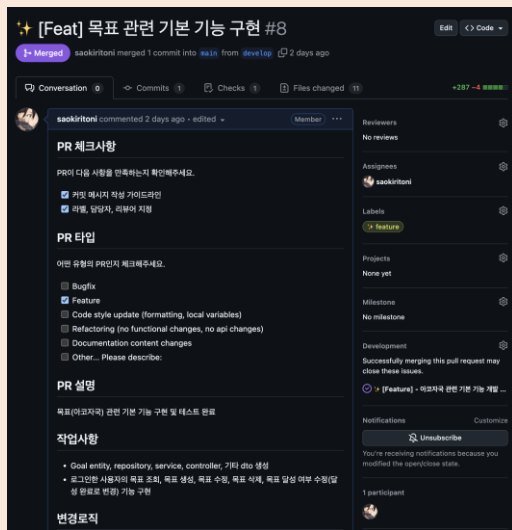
✨ [Feat] 목표 관련 기본 기능 구현 #8

Edit <> Code

Merged saokiritoni merged 1 commit into main from develop 2 days ago

Conversation 0 Commits 1 Checks 1 Files changed 11 +287 −4

saokiritoni commented 2 days ago · edited Member ···

PR 체크사항

PR이 다음 사항을 만족하는지 확인해주세요.

- [x] 커밋 메시지 작성 가이드라인
- [x] 라벨, 담당자, 리뷰어 지정

PR 타입

어떤 유형의 PR인지 체크해주세요.

- [ ] Bugfix
- [x] Feature
- [ ] Code style update (formatting, local variables)
- [ ] Refactoring (no functional changes, no api changes)
- [ ] Documentation content changes
- [ ] Other... Please describe:

PR 설명

목표(아코자국) 관련 기본 기능 구현 및 테스트 완료

작업사항

- Goal entity, repository, service, controller, 기타 dto 생성
- 로그인한 사용자의 목표 조회, 목표 생성, 목표 수정, 목표 삭제, 목표 달성 여부 수정(달성 완료로 변경) 기능 구현

변경로직

Reviewers
No reviews

Assignees
saokiritoni

Labels
✨ feature

Projects
None yet

Milestone
No milestone

Development
Successfully merging this pull request may close these issues.

✨ [Feature] - 아코자국 관련 기본 기능 개발 ...

Notifications Customize

Unsubscribe

You're receiving notifications because you modified the open/close state.

1 participant